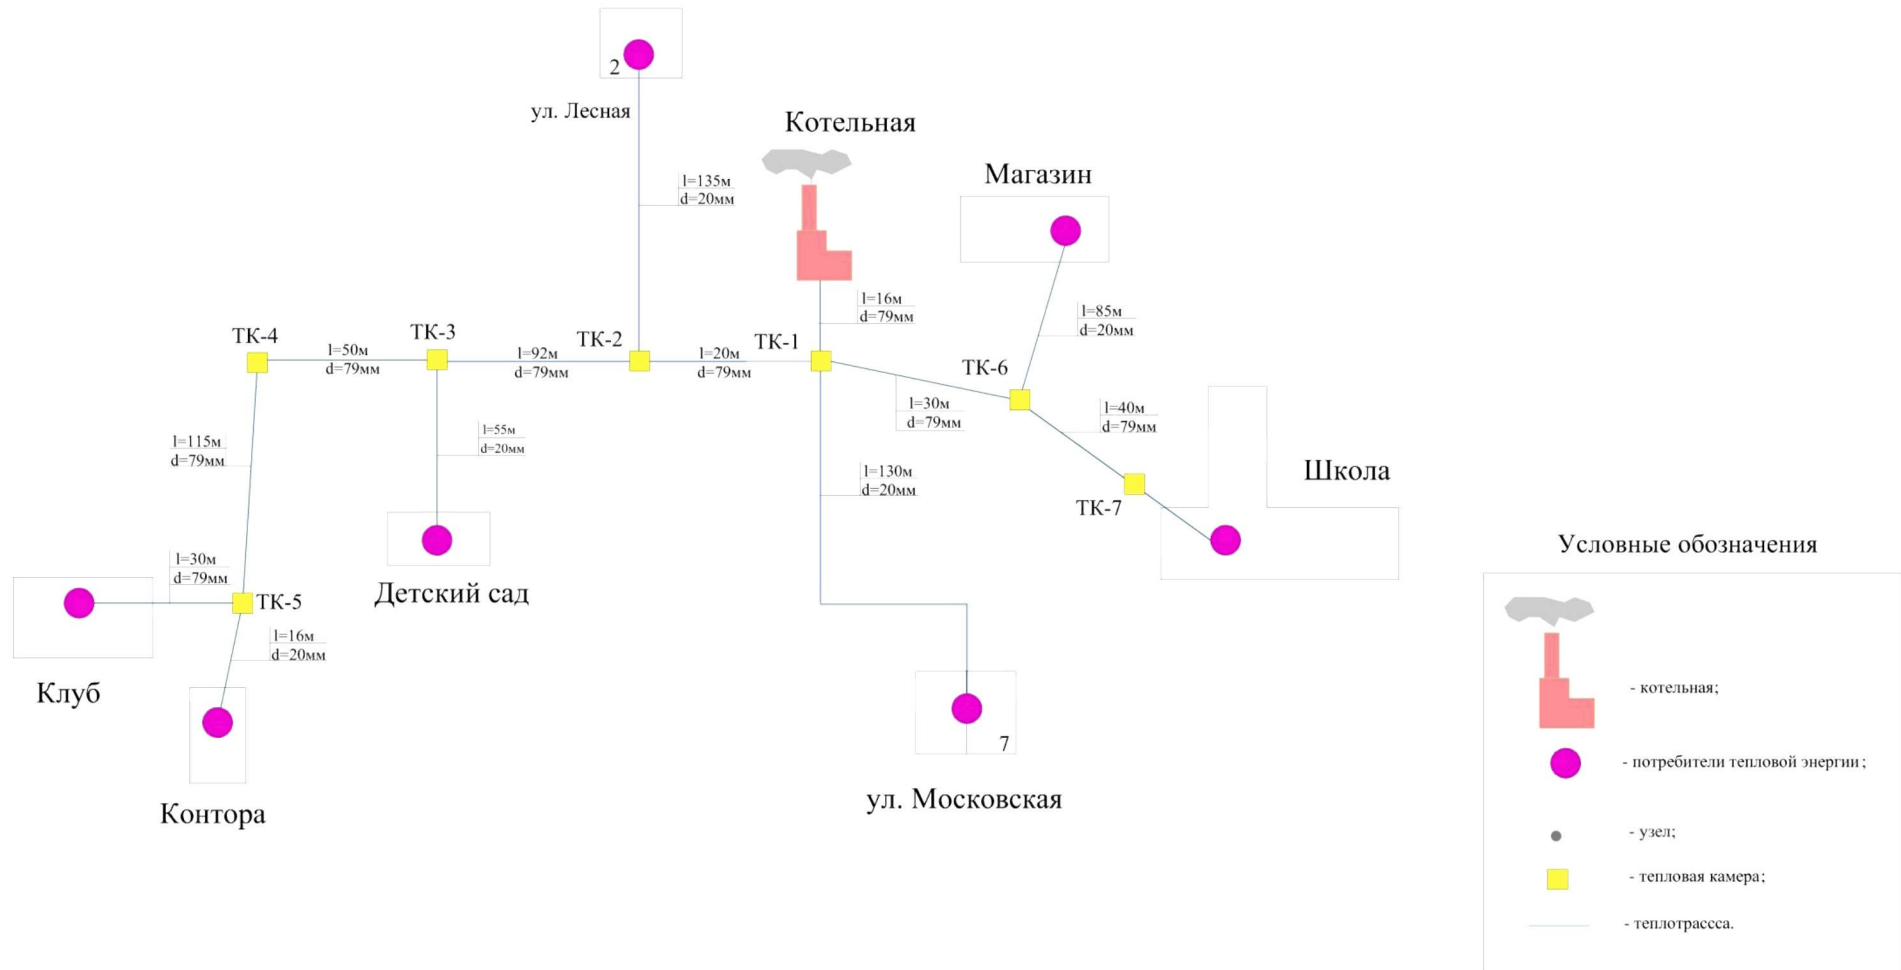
2

ул. Лесная

Котельная

l=135м
d=20мм

Магазин

l=16м
d=79мм

l=85м
d=20мм

ТК-4

l=50м
d=79мм

ТК-3

l=92м
d=79мм

ТК-2

l=20м
d=79мм

ТК-1

ТК-6

l=30м
d=79мм

l=40м
d=79мм

l=55м
d=20мм

l=115м
d=79мм

l=130м
d=20мм

Школа

ТК-7

l=30м
d=79мм

ТК-5

Детский сад

l=16м
d=20мм

Клуб

7

Контора

ул. Московская

Условные обозначения

- котельная;

- потребители тепловой энергии;

- узел;

- тепловая камера;

- теплотрасса.